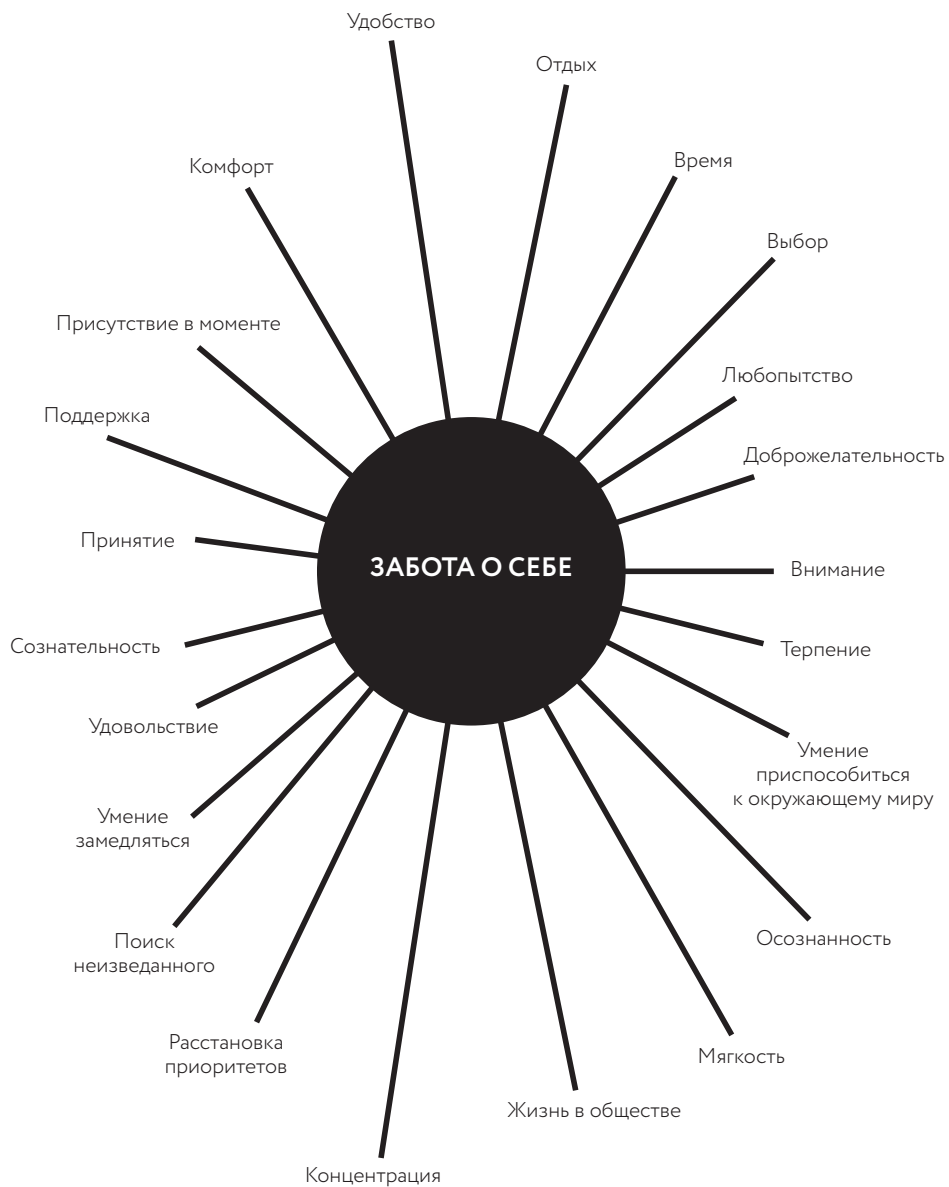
ЗАБОТА О СЕБЕ

Удобство

Отдых

Время

Выбор

Любопытство

Доброжелательность

Внимание

Терпение

Умение приспособиться к окружающему миру

Осознанность

Мягкость

Жизнь в обществе

Концентрация

Расстановка приоритетов

Поиск неизведанного

Умение замедляться

Удовольствие

Сознательность

Принятие

Поддержка

Присутствие в моменте

Комфорт